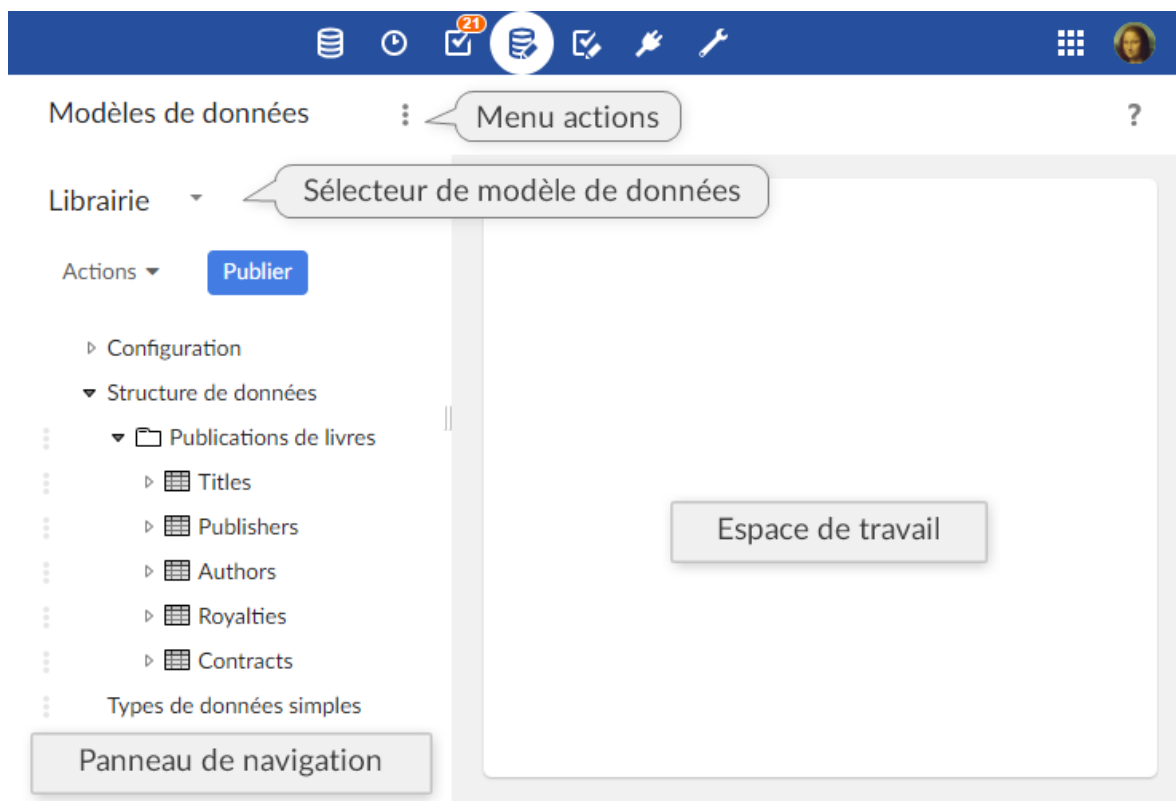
21

Modèles de données

Menu actions

?

Librairie

Sélecteur de modèle de données

Actions

Publier

Configuration

Structure de données

Publications de livres

Titles

Publishers

Authors

Royalties

Contracts

Types de données simples

Espace de travail

Panneau de navigation